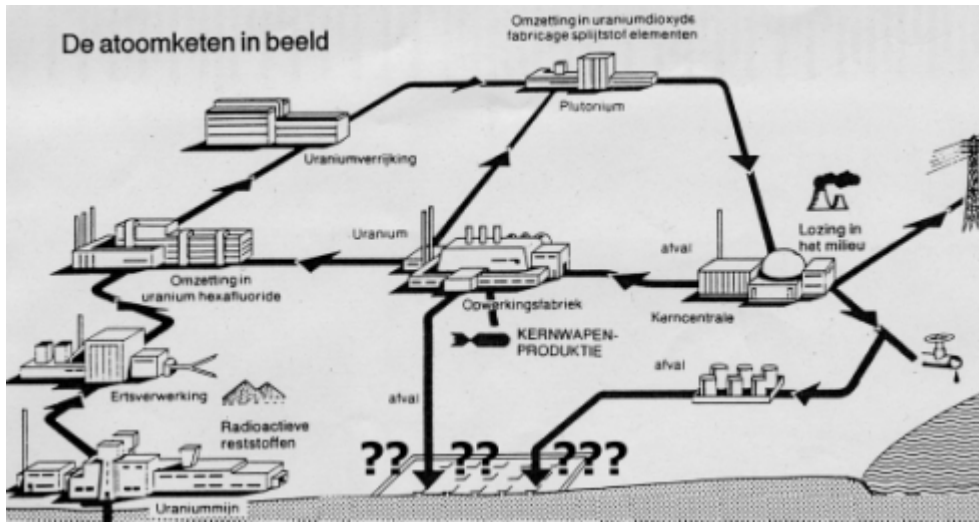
De atoomketen in beeld

Omzetting in uraniumdioxyde fabricage splijtstof elementen

Plutonium

Uraniumverrijking

Uranium

afval

Lozing in het milieu

Omzetting in uranium hexafluoride

Opwerkingsfabriek

Kerncentrale

KERNWAPEN-PRODUKTIE

afval

Ertsverwerking

Radioactieve reststoffen

afval

?? ?? ???

Uraniummijn